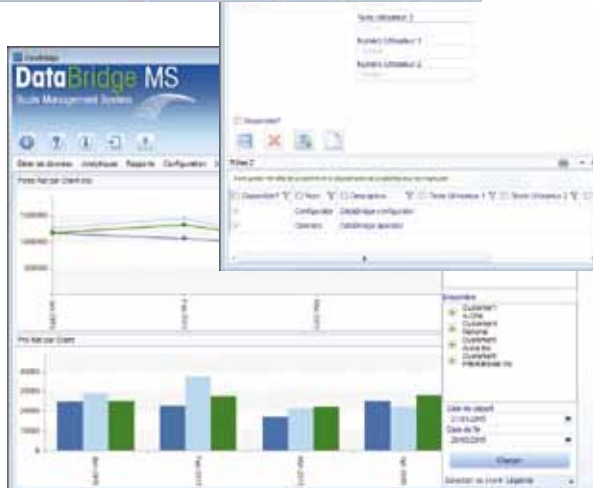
DataBridge
DataBridge MS
Scale Management System
Texte Utilisateur 2
Numéro Utilisateur 1
Numéro Utilisateur 2
Disponible?
Rôles 2
Configurator DataBridge configurator
Operator DataBridge operator
Disponible
Description
Texte Utilisateur 1
Texte Utilisateur 2
Nom
Poids Net par Client
1500000
1000000
500000
Prix Net par Client
40000
30000
20000
10000
Date de départ
Date de fin
Charger
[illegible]